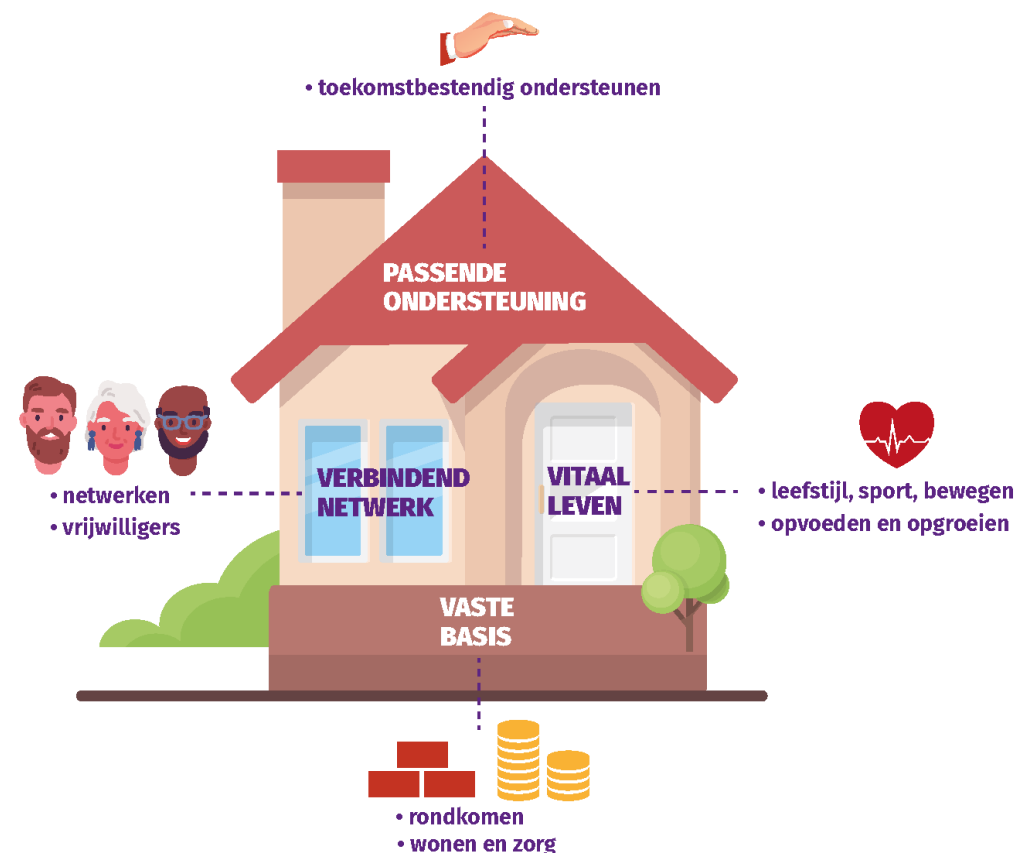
• toekomstbestendig ondersteunen

PASSENDE ONDERSTEUNING

• netwerken
• vrijwilligers

VERBINDEND NETWERK

VITAAL LEVEN

• leefstijl, sport, bewegen
• opvoeden en opgroeien

VASTE BASIS

• rondkomen
• wonen en zorg